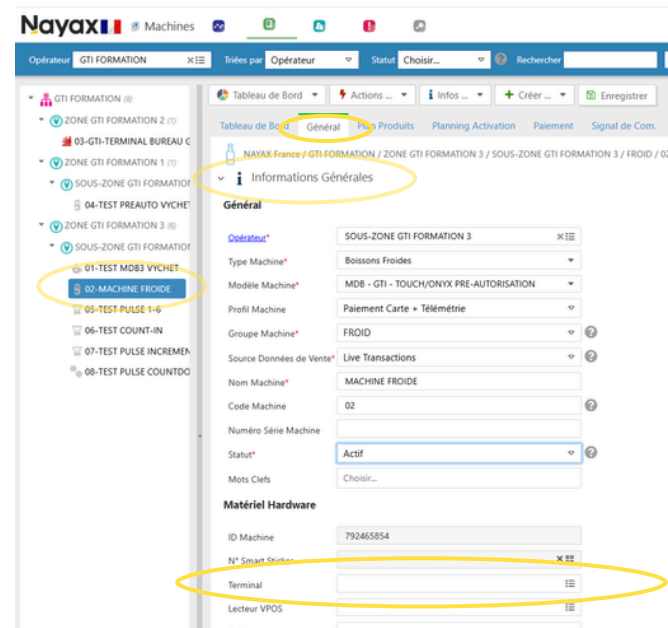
Nayax Machines

Opérateur GTI FORMATION Triées par Opérateur Statut Choisir... Rechercher

GTI FORMATION (8)
ZONE GTI FORMATION 2 (1)
03-GTI-TERMINAL BUREAU C
ZONE GTI FORMATION 1 (1)
SOUS-ZONE GTI FORMATION
04-TEST PREAUTO VYCHET
ZONE GTI FORMATION 3 (6)
SOUS-ZONE GTI FORMATION
01-TEST MDB3 VYCHET
02-MACHINE FROIDE
05-TEST PULSE 1-6
06-TEST COUNT-IN
07-TEST PULSE INCREMEN
08-TEST PULSE COUNTDO

Tableau de Bord Actions ... Infos ... Créer ... Enregistrer

Tableau de Bord Général Plus Produits Planning Activation Paiement Signal de Com.

NAYAX France / GTI FORMATION / ZONE GTI FORMATION 3 / SOUS-ZONE GTI FORMATION 3 / FROID / 02

Informations Générales

Général

| | |
|---|---|
| Opérateur* | SOUS-ZONE GTI FORMATION 3 |
| Type Machine* | Boissons Froides |
| Modèle Machine* | MDB - GTI - TOUCH/ONYX PRE-AUTORISATION |
| Profil Machine | Paiement Carte + Télémétrie |
| Groupe Machine* | FROID |
| Source Données de Vente* | Live Transactions |
| Nom Machine* | MACHINE FROIDE |
| Code Machine | 02 |
| Numéro Série Machine | |
| Statut* | Actif |
| Mots Clefs | Choisir... |

Matériel Hardware

| | |
|---|---|
| ID Machine | 792465854 |
| N° Smart Sticker | |
| Terminal | |
| Lecteur VPOS | |